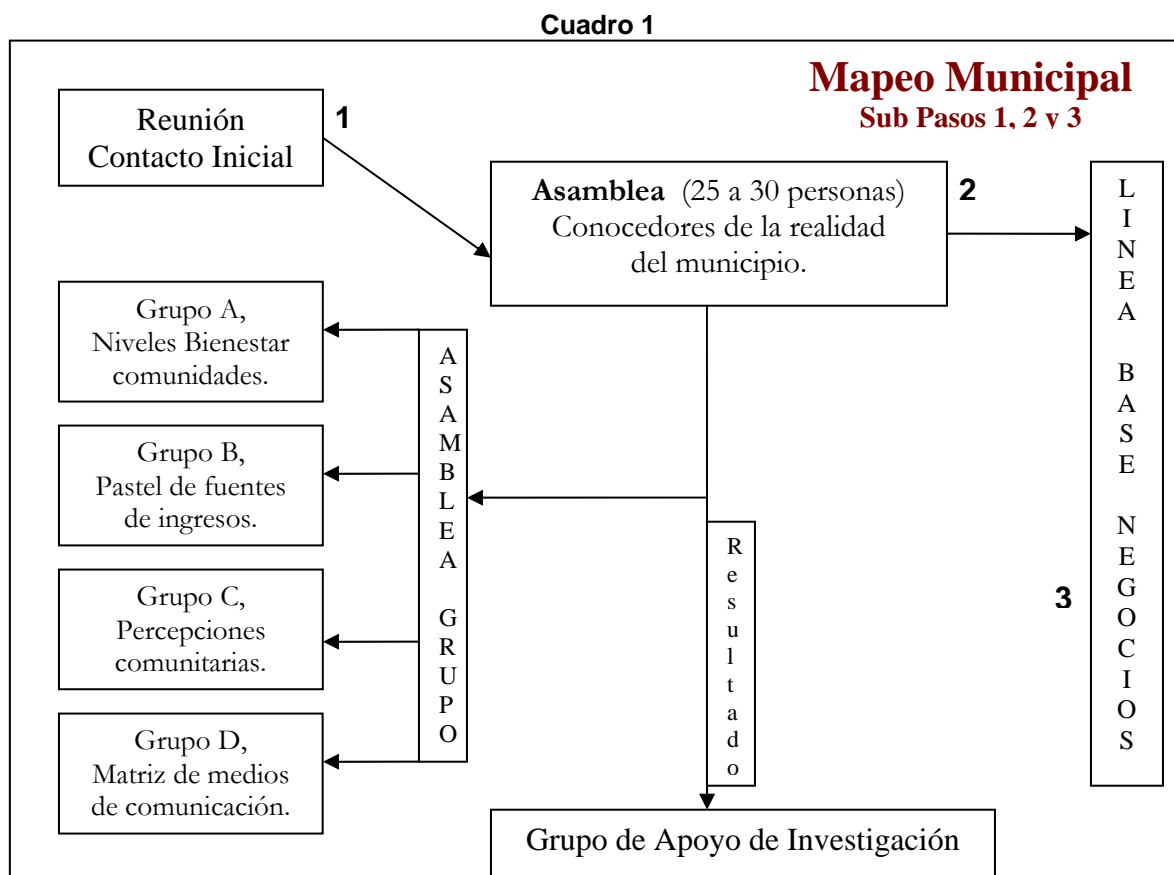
Cuadro 1

Mapeo Municipal
Sub Pasos 1, 2 y 3

Reunión Contacto Inicial

1

Asamblea (25 a 30 personas) Conocedores de la realidad del municipio.

2

LINEA BASE NEGOCIOS

3

Grupo A, Niveles Bienestar comunidades.

Grupo B, Pastel de fuentes de ingresos.

Grupo C, Percepciones comunitarias.

Grupo D, Matriz de medios de comunicación.

ASAMBLEA GRUPO

Resultado

Grupo de Apoyo de Investigación